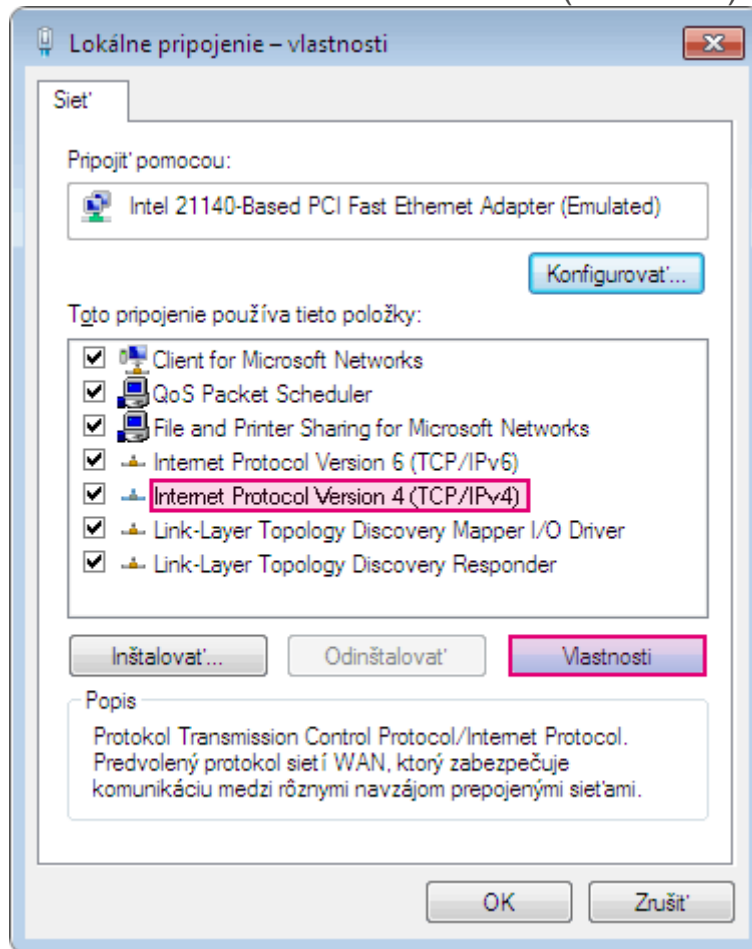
Lokálne pripojenie – vlastnosti

Sieť

Pripojiť pomocou:

Intel 21140-Based PCI Fast Ethernet Adapter (Emulated)

Konfigurovať...

Toto pripojenie používa tieto položky:

Client for Microsoft Networks
QoS Packet Scheduler
File and Printer Sharing for Microsoft Networks
Internet Protocol Version 6 (TCP/IPv6)
Internet Protocol Version 4 (TCP/IPv4)
Link-Layer Topology Discovery Mapper I/O Driver
Link-Layer Topology Discovery Responder

Inštalovať...
Odinštalovať
Vlastnosti

Popis

Protokol Transmission Control Protocol/Internet Protocol. Predvolený protokol sietí WAN, ktorý zabezpečuje komunikáciu medzi rôznymi navzájom prepojenými sieťami.

OK
Zrušiť